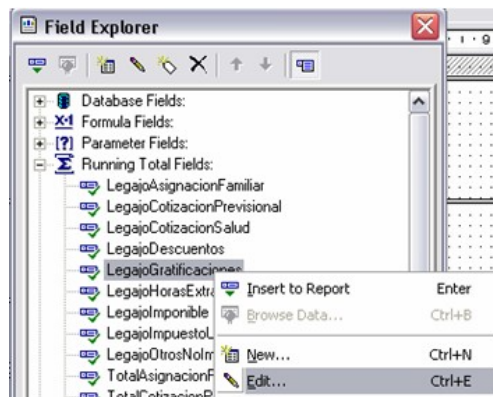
Field Explorer

Database Fields:
Formula Fields:
Parameter Fields:
Running Total Fields:
LegajoAsignacionFamiliar
LegajoCotizacionPrevisional
LegajoCotizacionSalud
LegajoDescuentos
LegajoGratificaciones
LegajoHorasExtr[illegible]
LegajoImponible
LegajoImpuestoL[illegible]
LegajoOtrosNoIm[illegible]
TotalAsignacionF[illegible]
TotalCotizacion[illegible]

Insert to Report Enter
Browse Data... Ctrl+B
New... Ctrl+N
Edit... Ctrl+E